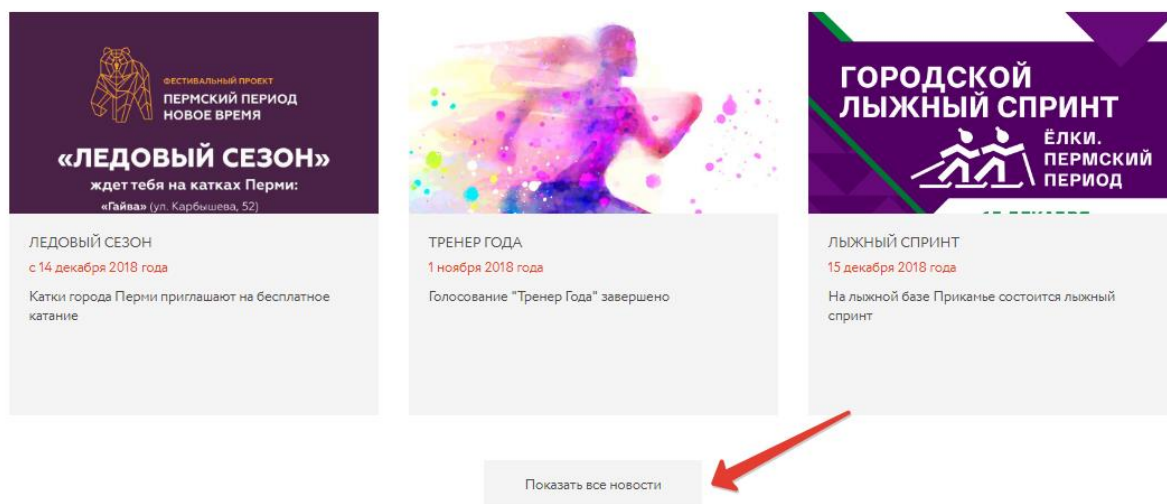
ФЕСТИВАЛЬНЫЙ ПРОЕКТ
ПЕРМСКИЙ ПЕРИОД
НОВОЕ ВРЕМЯ

«ЛЕДОВЫЙ СЕЗОН»
ждет тебя на катках Перми:
«Гайва» (ул. Карбышева, 52)

ЛЕДОВЫЙ СЕЗОН
с 14 декабря 2018 года
Катки города Перми приглашают на бесплатное катание

ТРЕНЕР ГОДА
1 ноября 2018 года
Голосование "Тренер Года" завершено

ГОРОДСКОЙ
ЛЫЖНЫЙ СПРИНТ
ЁЛКИ.
ПЕРМСКИЙ
ПЕРИОД
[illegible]

ЛЫЖНЫЙ СПРИНТ
15 декабря 2018 года
На лыжной базе Прикамье состоится лыжный спринт

Показать все новости